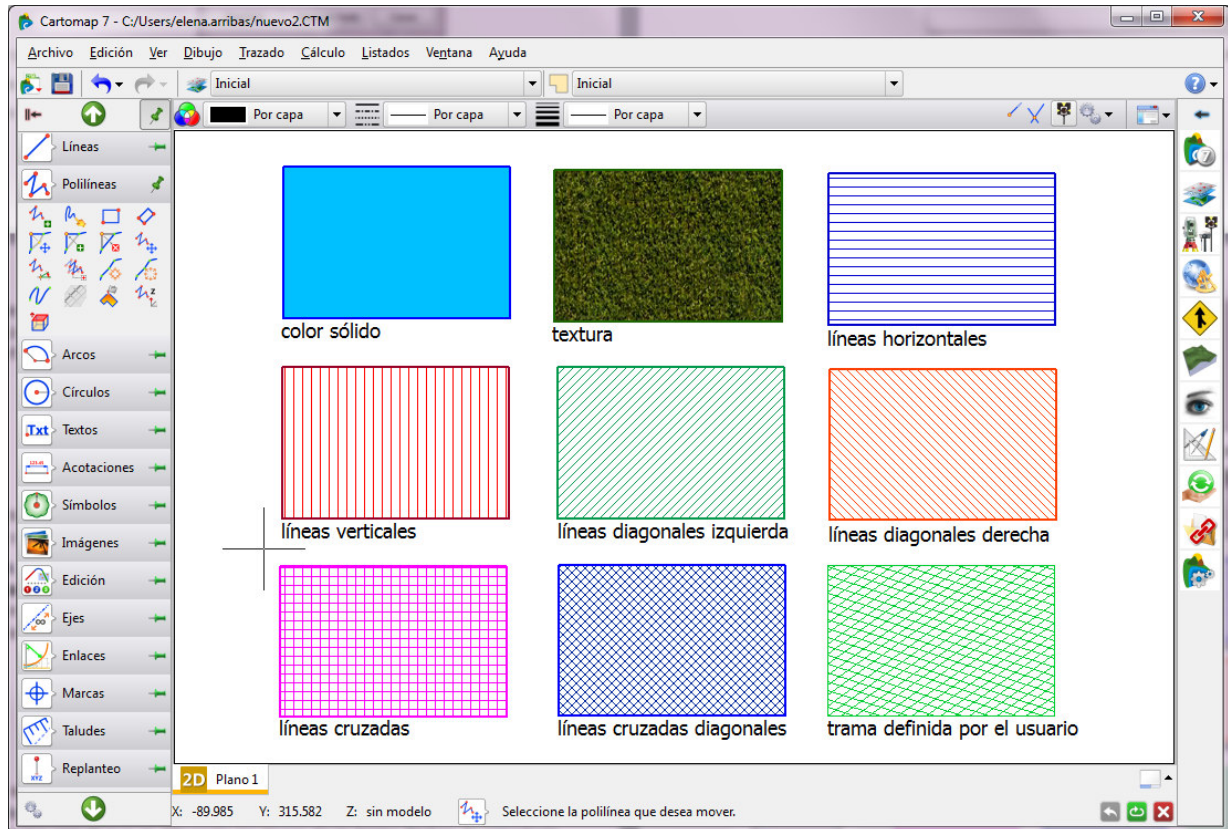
Cartomap 7 - C:/Users/elena.arribas/nuevo2.CTM

Archivo Edición Ver Dibujo Trazado Cálculo Listados Ventana Ayuda

Inicial
Inicial

Por capa
Por capa
Por capa

Líneas
Polilíneas
Arcos
Círculos
Textos
Acotaciones
Símbolos
Imágenes
Edición
Ejes
Enlaces
Marcas
Taludes
Replanteo

color sólido
textura
líneas horizontales
líneas verticales
líneas diagonales izquierda
líneas diagonales derecha
líneas cruzadas
líneas cruzadas diagonales
trama definida por el usuario

2D Plano 1

X: -89.985 Y: 315.582 Z: sin modelo Seleccione la polilínea que desea mover.